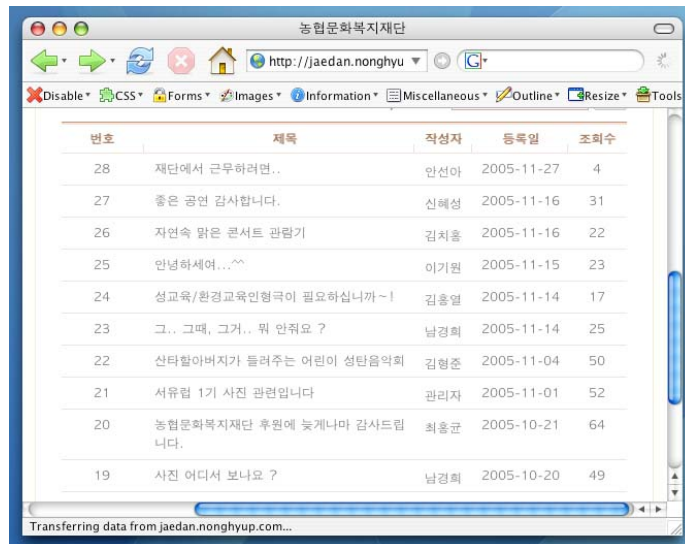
농협문화복지재단

http://jaedan.nonghyu

Disable CSS Forms Images Information Miscellaneous Outline Resize Tools

| 번호 | 제목 | 작성자 | 등록일 | 조회수 |
|---|---|---|---|---|
| 28 | 재단에서 근무하려면.. | 안선아 | 2005-11-27 | 4 |
| 27 | 좋은 공연 감사합니다. | 신혜성 | 2005-11-16 | 31 |
| 26 | 자연속 맑은 콘서트 관람기 | 김치홍 | 2005-11-16 | 22 |
| 25 | 안녕하세여...^^ | 이기원 | 2005-11-15 | 23 |
| 24 | 성교육/환경교육인형극이 필요하십니까~! | 김홍열 | 2005-11-14 | 17 |
| 23 | 그.. 그때, 그거.. 뭐 안줘요 ? | 남경희 | 2005-11-14 | 25 |
| 22 | 산타할아버지가 들려주는 어린이 성탄음악회 | 김형준 | 2005-11-04 | 50 |
| 21 | 서유럽 1기 사진 관련입니다 | 관리자 | 2005-11-01 | 52 |
| 20 | 농협문화복지재단 후원에 늦게나마 감사드립니다. | 최홍균 | 2005-10-21 | 64 |
| 19 | 사진 어디서 보나요 ? | 남경희 | 2005-10-20 | 49 |

Transferring data from jaedan.nonghyup.com...